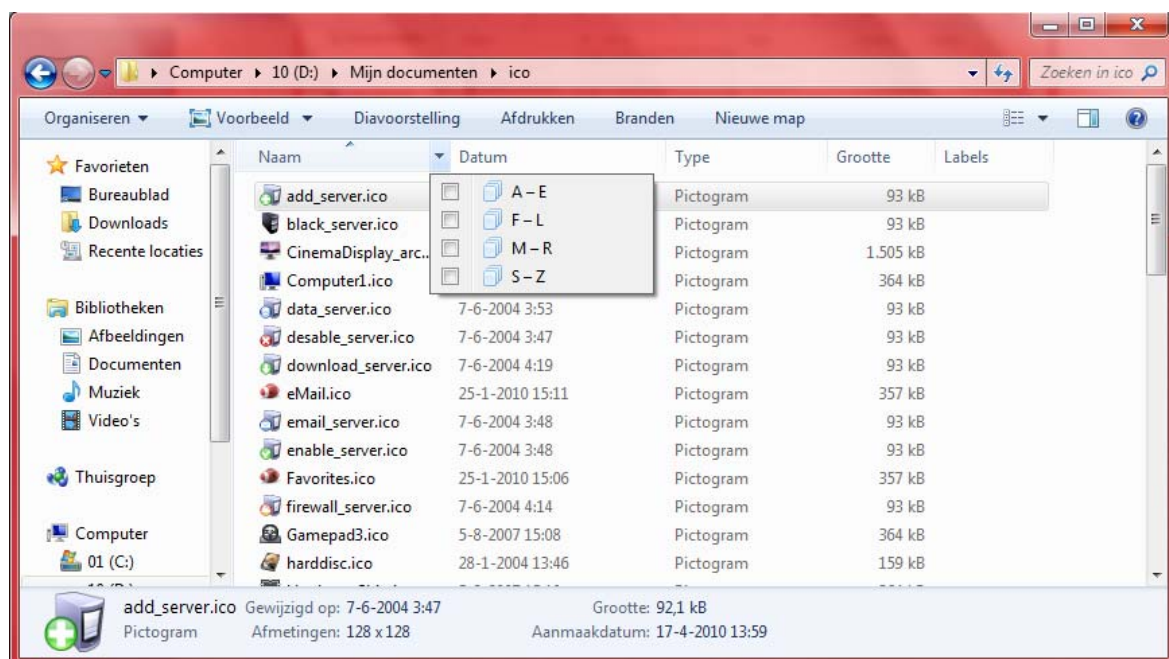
Computer ▸ 10 (D:) ▸ Mijn documenten ▸ ico

Zoeken in ico

Organiseren ▾ Voorbeeld ▾ Diavoorstelling Afdrukken Branden Nieuwe map

Favorieten
Bureaublad
Downloads
Recente locaties

Bibliotheken
Afbeeldingen
Documenten
Muziek
Video's

Thuisgroep

Computer
01 (C:)

| Naam | Datum | Type | Grootte | Labels |
|---|---|---|---|---|
| add_server.ico | | Pictogram | 93 kB | |
| black_server.ico | | Pictogram | 93 kB | |
| CinemaDisplay_arc... | | Pictogram | 1.505 kB | |
| Computer1.ico | | Pictogram | 364 kB | |
| data_server.ico | 7-6-2004 3:53 | Pictogram | 93 kB | |
| desable_server.ico | 7-6-2004 3:47 | Pictogram | 93 kB | |
| download_server.ico | 7-6-2004 4:19 | Pictogram | 93 kB | |
| eMail.ico | 25-1-2010 15:11 | Pictogram | 357 kB | |
| email_server.ico | 7-6-2004 3:48 | Pictogram | 93 kB | |
| enable_server.ico | 7-6-2004 3:48 | Pictogram | 93 kB | |
| Favorites.ico | 25-1-2010 15:06 | Pictogram | 357 kB | |
| firewall_server.ico | 7-6-2004 4:14 | Pictogram | 93 kB | |
| Gamepad3.ico | 5-8-2007 15:08 | Pictogram | 364 kB | |
| harddisc.ico | 28-1-2004 13:46 | Pictogram | 159 kB | |

A – E
F – L
M – R
S – Z

add_server.ico Gewijzigd op: 7-6-2004 3:47 Grootte: 92,1 kB
Pictogram Afmetingen: 128 x 128 Aanmaakdatum: 17-4-2010 13:59